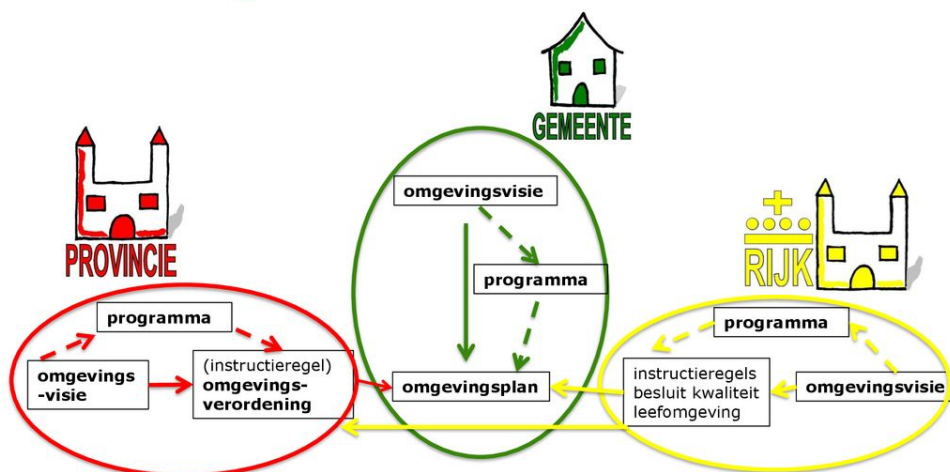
GEMEENTE

PROVINCIE

RIJK

omgevingsvisie

programma

omgevingsplan

programma

omgevings-visie

(instructieregel) omgevingsverordening

programma

instructieregels besluit kwaliteit leefomgeving

omgevingsvisie